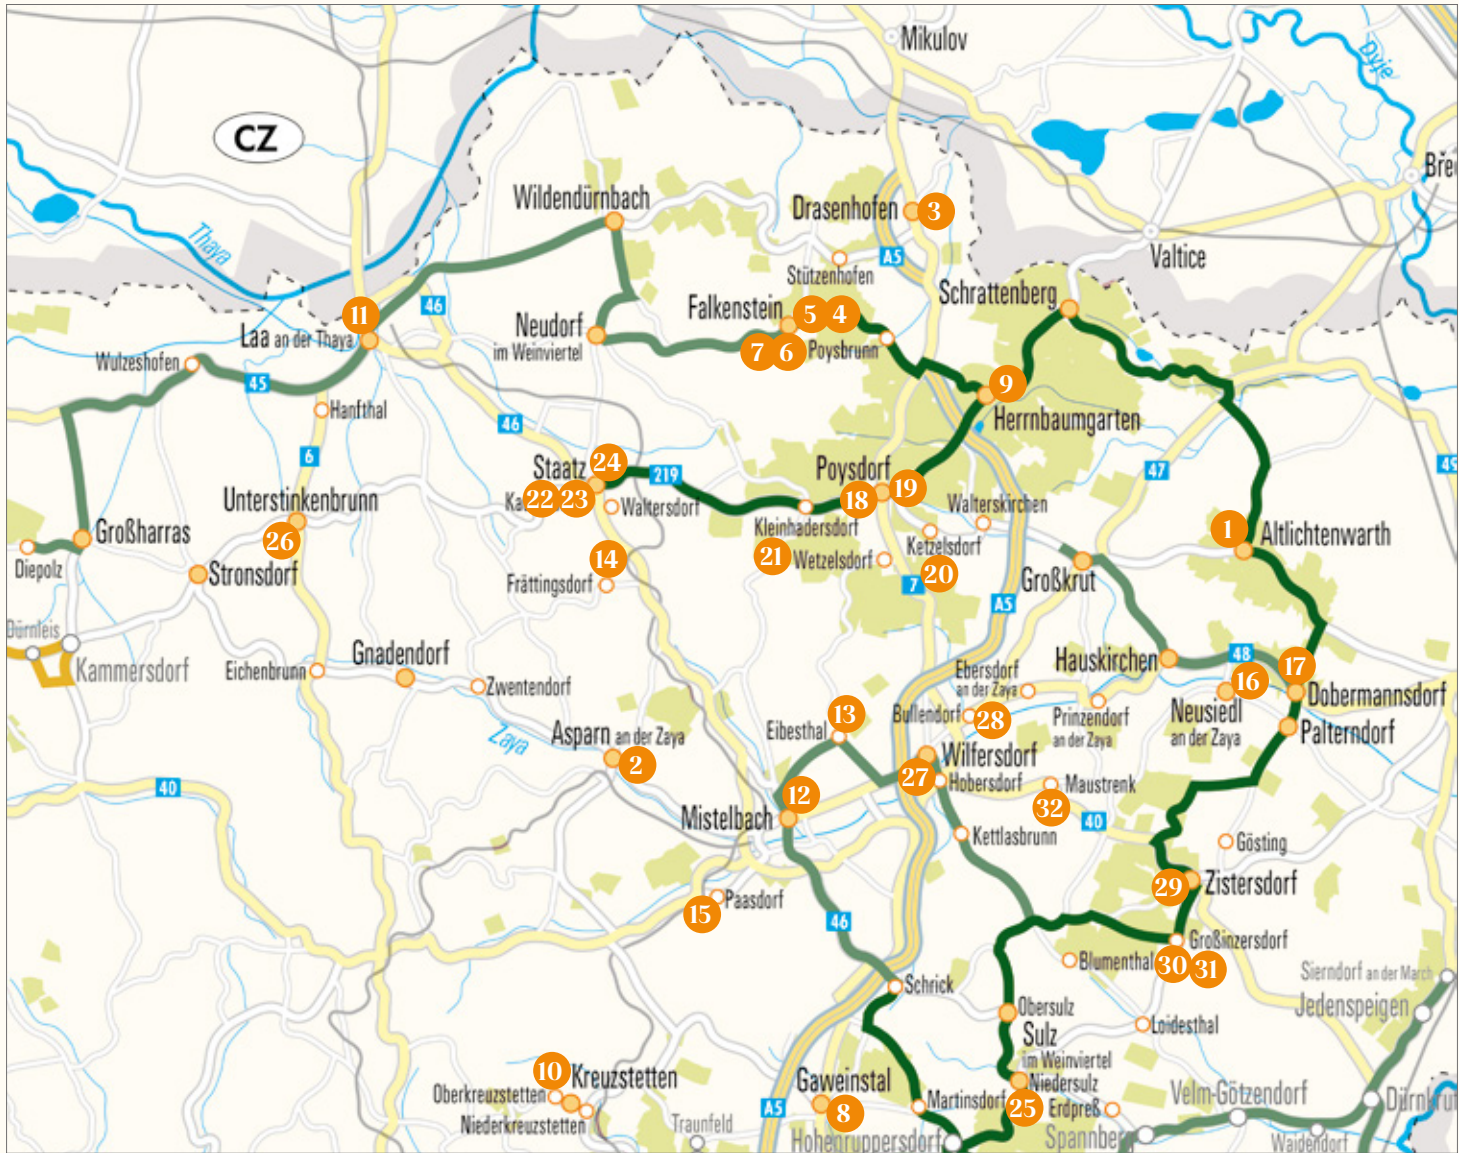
CZ

Mikulov
Dyje
Bre
Thaya
Wildendürnbach
Drasenhofen 3
A5
Stützenhofen
Valtice
Schrattenberg
Falkenstein 5 4
11
Laa an der Thaya
46
Neudorf im Weinviertel
7 6 Poysbrunn
Wulzeshofen
45
Hanfthal
9
Herrnbaumgarten
46
6
Staatz 24
219
Poysdorf
47
49
Unterstinkenbrunn
Ka 22 23
Waltersdorf
Kleinhadersdorf
18 19
Walterskirchen
Großharras
26
1 Altlichtenwarth
Diepolz
Stronsdorf
14
Frättingsdorf
21 Wetzelsdorf
Ketzelsdorf
7 20
Großkrut
Dürnleis
A5
Kammersdorf
Eichenbrunn
Gnadendorf
Zwentendorf
Ebersdorf an der Zaya
Hauskirchen
48
17
16
Neusiedl an der Zaya
Dobermannsdorf
Bullendorf 28
Prinzendorf an der Zaya
Palterndorf
13
Eibesthal
Asparn an der Zaya
Zaya
2
Wilfersdorf
27 Hobersdorf
Maustrenk
12
Mistelbach
32
40
40
Kettlasbrunn
Gösting
29 Zistersdorf
Paasdorf
15
46
Großinzersdorf
Blumenthal 30 31
Sierndorf an der March
Jedenspeigen
Schrick
Obersulz
Sulz im Weinviertel
Loidesthal
10 Kreuzstetten
Oberkreuzstetten
Niederkreuzstetten
Traunfeld
Gaweinstal
A5
8
Martinsdorf
Niedersulz
25
Erdpreß
Velm-Götzendorf
Dürnkru
Hohenruppersdorf
Spannberg
Waidendorf